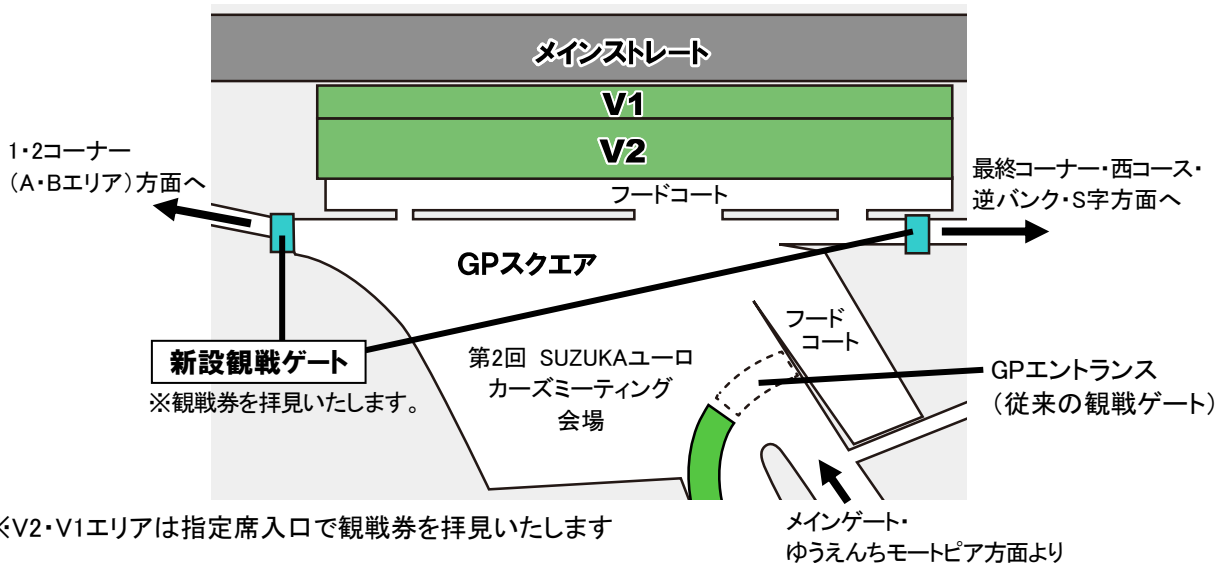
メインストレート

V1

V2

1・2コーナー
(A・Bエリア)方面へ

最終コーナー・西コース・
逆バンク・S字方面へ

フードコート

GPスクエア

フード
コート

新設観戦ゲート
※観戦券を拝見いたします。

第2回 SUZUKAユーロ
カーズミーティング
会場

GPエントランス
(従来の観戦ゲート)

※V2・V1エリアは指定席入口で観戦券を拝見いたします

メインゲート・
ゆうえんちモートピア方面より